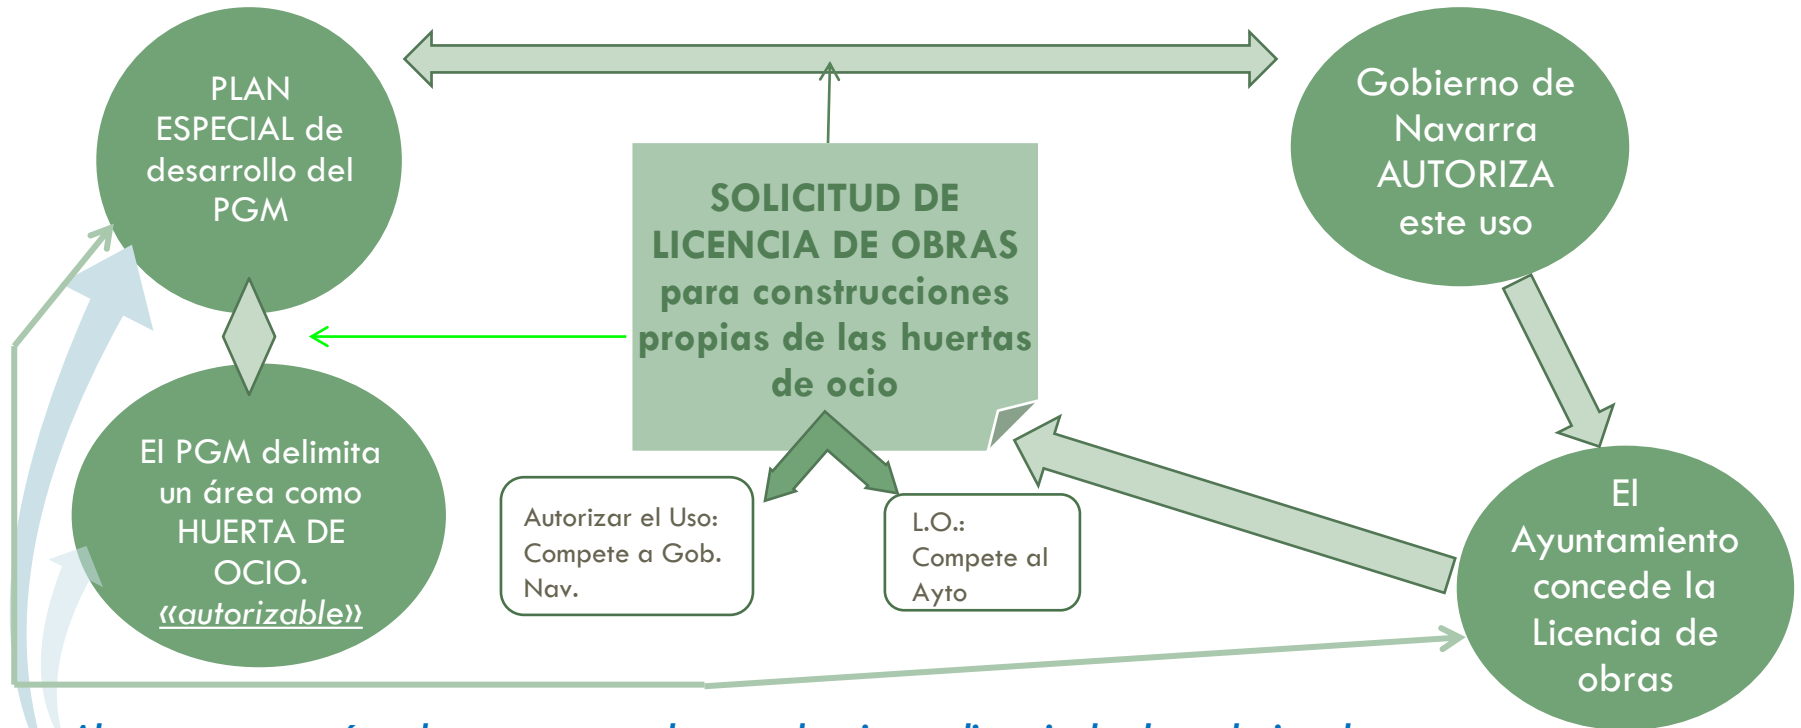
PLAN ESPECIAL de desarrollo del PGM

SOLICITUD DE LICENCIA DE OBRAS para construcciones propias de las huertas de ocio

Gobierno de Navarra AUTORIZA este uso

El PGM delimita un área como HUERTA DE OCIO. «autorizable»

Autorizar el Uso: Compete a Gob. Nav.

L.O.: Compete al Ayto

El Ayuntamiento concede la Licencia de obras

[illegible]